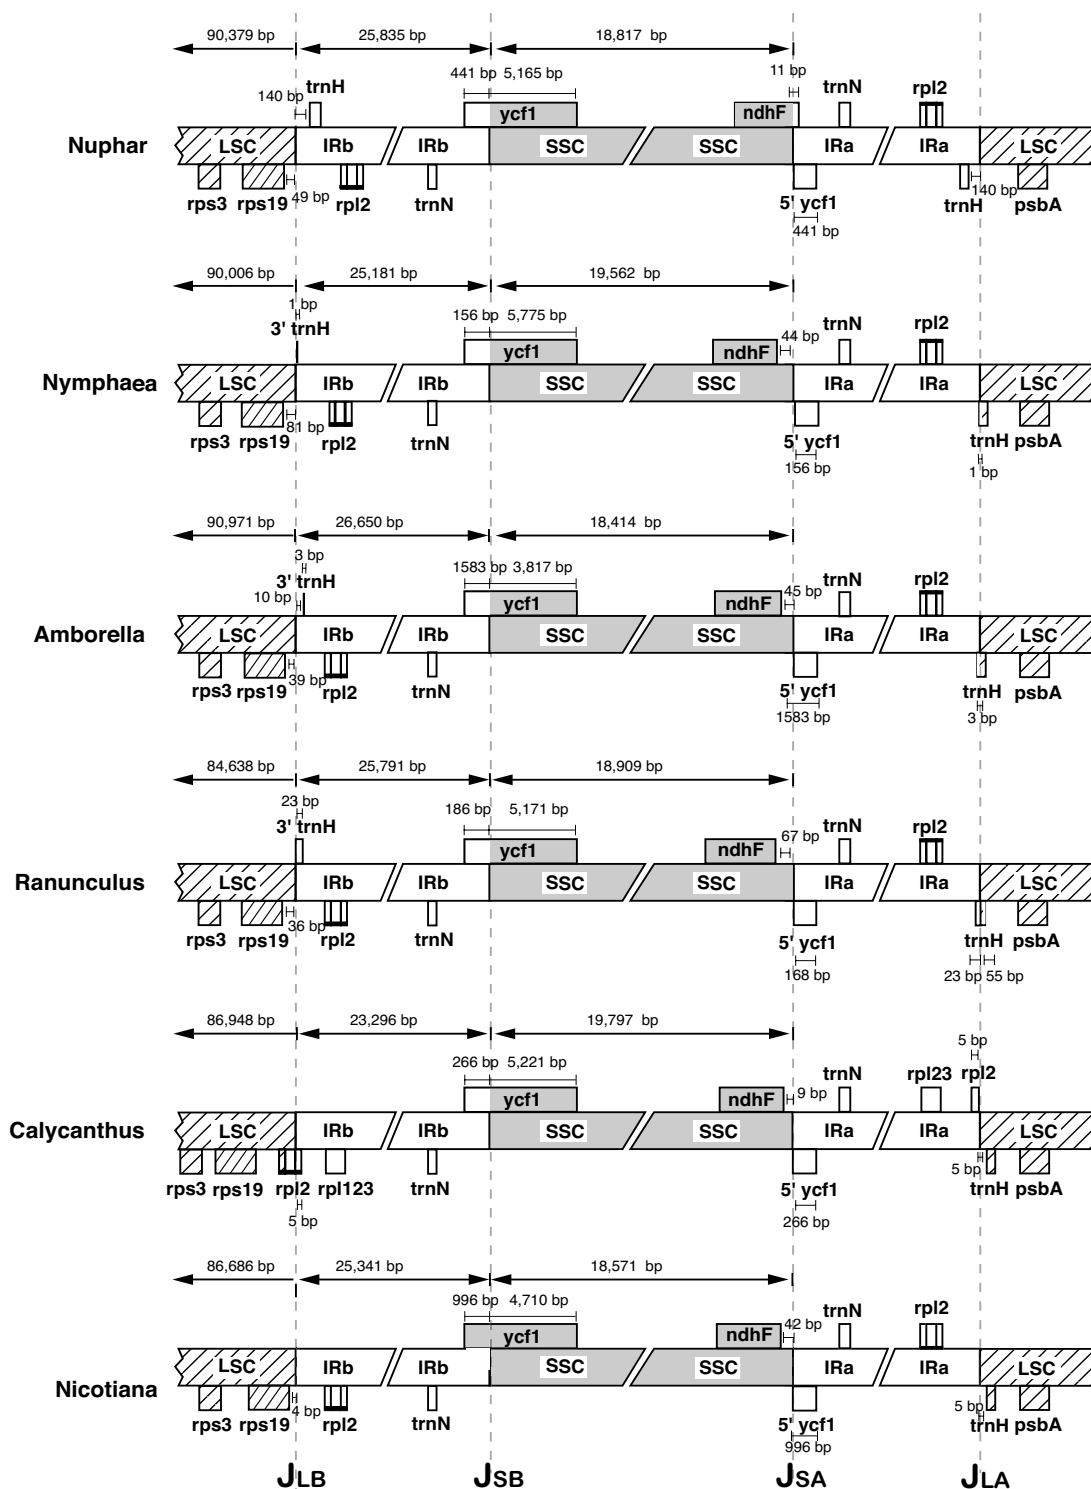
90,379 bp 25,835 bp 18,817 bp
441 bp 5,165 bp 11 bp
140 bp trnH ycf1 ndhF trnN rpl2
Nuphar LSC IRb IRb SSC SSC IRa IRa LSC
rps3 rps19 49 bp rpl2 trnN 5' ycf1 140 bp trnH psbA
441 bp

90,006 bp 25,181 bp 19,562 bp
1 bp
3' trnH 156 bp 5,775 bp 44 bp trnN rpl2
ycf1 ndhF
Nymphaea LSC IRb IRb SSC SSC IRa IRa LSC
rps3 rps19 81 bp rpl2 trnN 5' ycf1 trnH psbA
156 bp 1 bp

90,971 bp 26,650 bp 18,414 bp
3 bp
3' trnH 1583 bp 3,817 bp trnN rpl2
10 bp ycf1 ndhF 45 bp
Amborella LSC IRb IRb SSC SSC IRa IRa LSC
rps3 rps19 39 bp rpl2 trnN 5' ycf1 trnH psbA
1583 bp 3 bp

84,638 bp 25,791 bp 18,909 bp
23 bp
3' trnH 186 bp 5,171 bp 67 bp trnN rpl2
ycf1 ndhF
Ranunculus LSC IRb IRb SSC SSC IRa IRa LSC
rps3 rps19 36 bp rpl2 trnN 5' ycf1 trnH psbA
168 bp 23 bp 55 bp

86,948 bp 23,296 bp 19,797 bp
5 bp
266 bp 5,221 bp trnN rpl23 rpl2
ycf1 ndhF 9 bp
Calycanthus LSC IRb IRb SSC SSC IRa IRa LSC
rps3 rps19 rpl2 rpl123 trnN 5' ycf1 5 bp trnH psbA
5 bp 266 bp

86,686 bp 25,341 bp 18,571 bp
996 bp 4,710 bp trnN rpl2
ycf1 ndhF 42 bp
Nicotiana LSC IRb IRb SSC SSC IRa IRa LSC
rps3 rps19 4 bp rpl2 trnN 5' ycf1 5 bp trnH psbA
996 bp

$J_{LB}$ $J_{SB}$ $J_{SA}$ $J_{LA}$